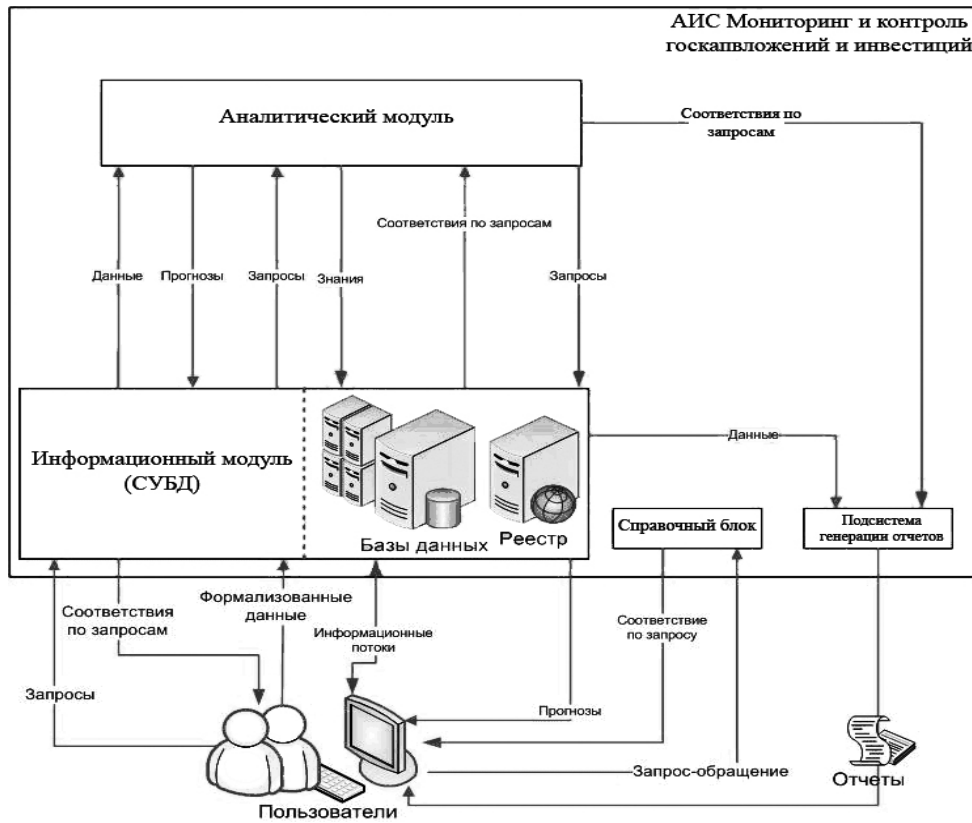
АИС Мониторинг и контроль госкапвложений и инвестиций

Аналитический модуль

Соответствия по запросам

Соответствия по запросам

Данные

Прогнозы

Запросы

Знания

Запросы

Информационный модуль (СУБД)

Базы данных

Реестр

Данные

Справочный блок

Подсистема генерации отчетов

Соответствия по запросам

Формализованные данные

Информационные потоки

Соответствие по запросу

Запросы

Прогнозы

Запрос-обращение

Отчеты

Пользователи